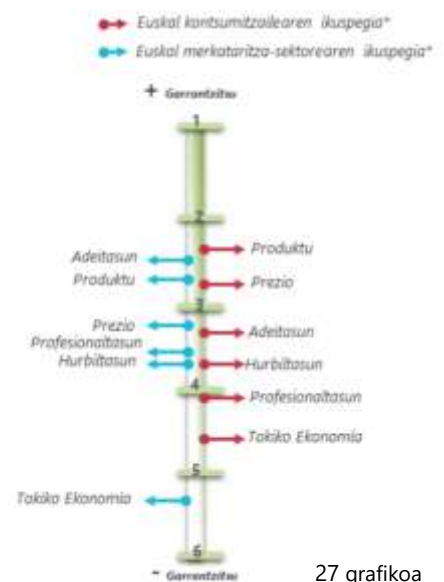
Euskal kontsumitzailearen ikuspegia*
Euskal merkataritza-sektorearen ikuspegia*

+ Garrantzitsu

1

2

Adeitasun
Produktu

Produktu
Prezio

3

Prezio
Profesionaltasun
Hurbiltasun

Adeitasun
Hurbiltasun

4

Profesionaltasun

Tokiko Ekonomia

5

Tokiko Ekonomia

6

- Garrantzitsu

27 grafikoa